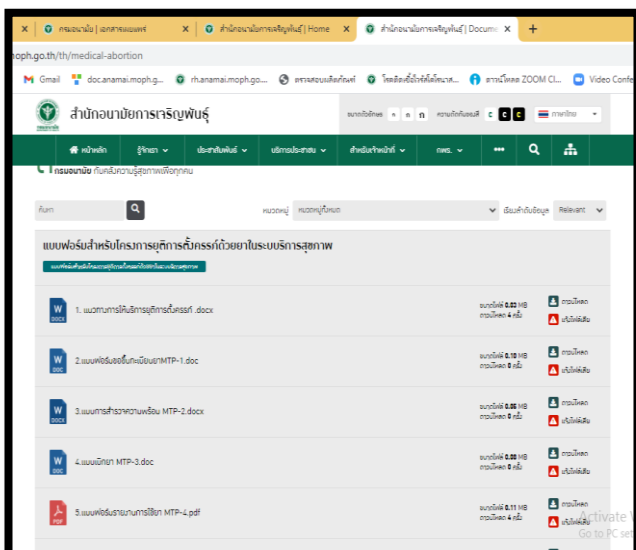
กรมอนามัย | เอกสารเผยแพร่ ×
สำนักอนามัยการเจริญพันธุ์ | Home ×
สำนักอนามัยการเจริญพันธุ์ | Docum ×
+

moph.go.th/th/medical-abortion

Gmail doc.anamai.moph.g... rh.anamai.moph.go... ตรวจสอบเลขทัณฑ์ โหลดสื่อ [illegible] ดาวน์โหลด ZOOM Cl... Video Confe

สำนักอนามัยการเจริญพันธุ์

ขนาดตัวอักษร ก ก ก ความคมชัดของสี C C C ภาษาไทย

หน้าหลัก รู้จักเรา ประชาสัมพันธ์ บริการประชาชน สำหรับเจ้าหน้าที่ กพร. ••• 

กรมอนามัย ก้บคลังความรู้สุขภาพเพื่อทุกคน

ค้นหา

หมวดหมู่ หมวดหมู่ทั้งหมด

เรียงลำดับข้อมูล Relevant

แบบฟอร์มสำหรับโครงการยุติการตั้งครรภ์ด้วยยาในระบบบริการสุขภาพ

แบบฟอร์มสำหรับโครงการยุติการตั้งครรภ์ด้วยยาในระบบบริการสุขภาพ

1. แนวทางการให้บริการยุติการตั้งครรภ์ .docx
ขนาดไฟล์ 0.03 MB
ดาวน์โหลด 4 ครั้ง
ดาวน์โหลด
แจ้งไฟล์เสีย

2.แบบฟอร์มขอขึ้นทะเบียนยาMTP-1.doc
ขนาดไฟล์ 0.10 MB
ดาวน์โหลด 0 ครั้ง
ดาวน์โหลด
แจ้งไฟล์เสีย

3.แบบการสำรวจความพร้อม MTP-2.docx
ขนาดไฟล์ 0.06 MB
ดาวน์โหลด 0 ครั้ง
ดาวน์โหลด
แจ้งไฟล์เสีย

4.แบบเบิกยา MTP-3.doc
ขนาดไฟล์ 0.08 MB
ดาวน์โหลด 0 ครั้ง
ดาวน์โหลด
แจ้งไฟล์เสีย

5.แบบฟอร์มรายงานการใช้ยา MTP-4.pdf
ขนาดไฟล์ 0.11 MB
ดาวน์โหลด 4 ครั้ง
ดาวน์โหลด
แจ้งไฟล์เสีย

Activate W
Go to PC